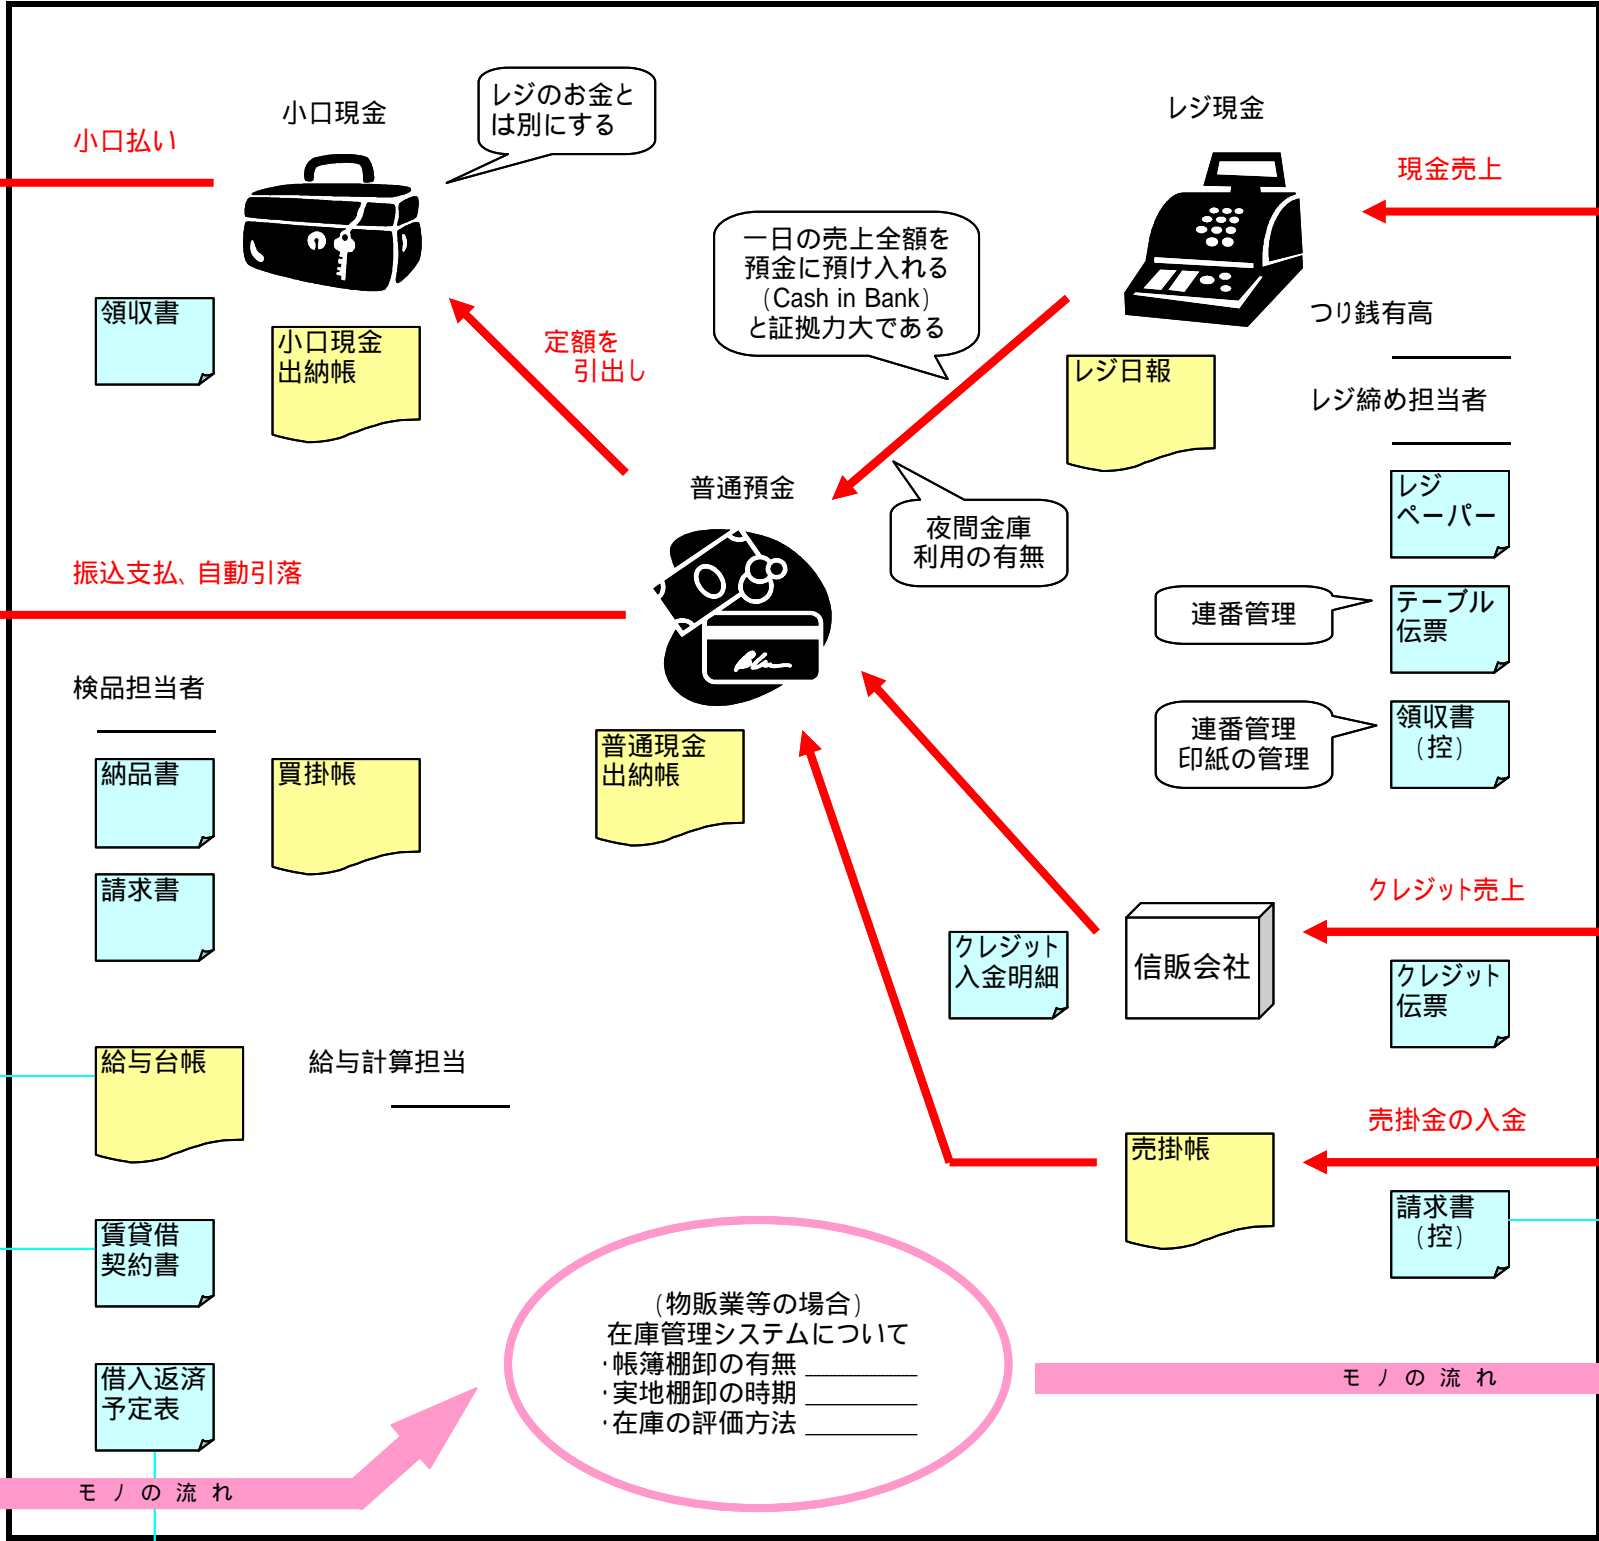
小口払い

小口現金

レジのお金とは別にする

領収書

小口現金出納帳

定額を引出し

一日の売上全額を預金に預け入れる(Cash in Bank)と証拠力大である

レジ現金

現金売上

つり銭有高

レジ日報

レジ締め担当者

普通預金

夜間金庫利用の有無

レジペーパー

振込支払、自動引落

連番管理

テーブル伝票

連番管理印紙の管理

領収書(控)

検品担当者

納品書

買掛帳

普通現金出納帳

請求書

クレジット売上

クレジット入金明細

信販会社

クレジット伝票

給与台帳

給与計算担当

売掛金の入金

売掛帳

賃貸借契約書

請求書(控)

(物販業等の場合)
在庫管理システムについて
・帳簿棚卸の有無
・実地棚卸の時期
・在庫の評価方法

モ ノ の 流 れ

借入返済予定表

モ ノ の 流 れ